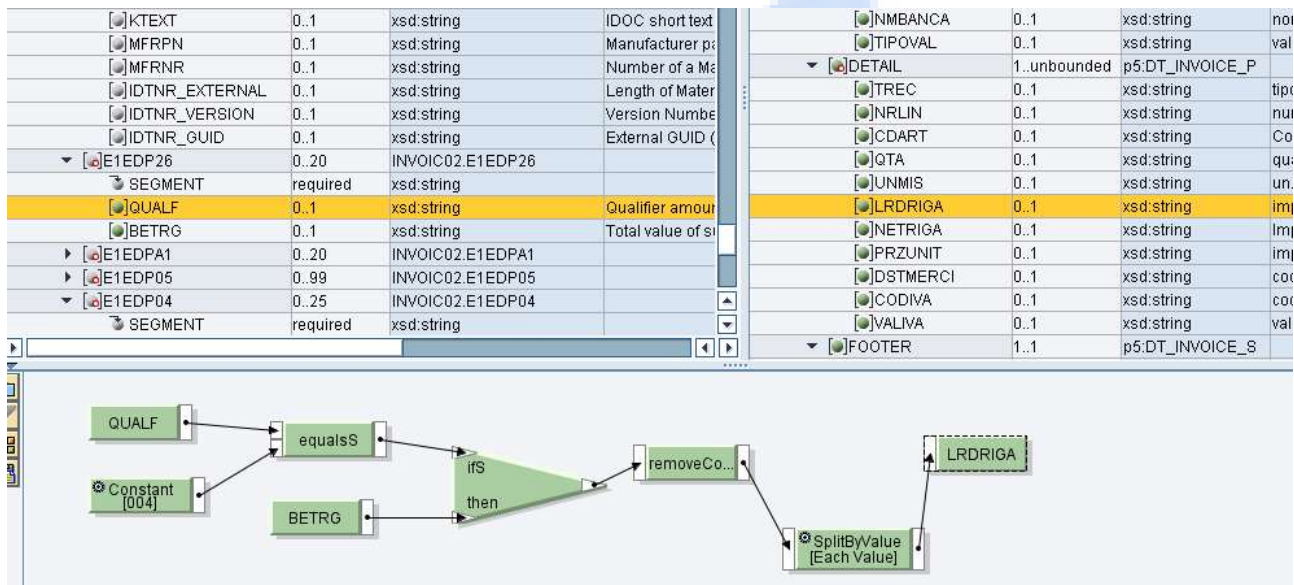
| | | | |
|---|---|---|---|
| KTEXT | 0..1 | xsd:string | IDOC short text |
| MFRPN | 0..1 | xsd:string | Manufacturer pa |
| MFRNR | 0..1 | xsd:string | Number of a Ma |
| IDTNR_EXTERNAL | 0..1 | xsd:string | Length of Mater |
| IDTNR_VERSION | 0..1 | xsd:string | Version Numbe |
| IDTNR_GUID | 0..1 | xsd:string | External GUID ( |
| E1EDP26 | 0..20 | INVOIC02.E1EDP26 | |
| SEGMENT | required | xsd:string | |
| QUALF | 0..1 | xsd:string | Qualifier amour |
| BETRG | 0..1 | xsd:string | Total value of su |
| E1EDPA1 | 0..20 | INVOIC02.E1EDPA1 | |
| E1EDP05 | 0..99 | INVOIC02.E1EDP05 | |
| E1EDP04 | 0..25 | INVOIC02.E1EDP04 | |
| SEGMENT | required | xsd:string | |

| | | | |
|---|---|---|---|
| NMBANCA | 0..1 | xsd:string | nor |
| TIPOVAL | 0..1 | xsd:string | val |
| DETAIL | 1..unbounded | p5:DT_INVOICE_P | |
| TREC | 0..1 | xsd:string | tipo |
| NRLIN | 0..1 | xsd:string | nur |
| CDART | 0..1 | xsd:string | Co |
| QTA | 0..1 | xsd:string | qua |
| UNMIS | 0..1 | xsd:string | un. |
| LRDRIGA | 0..1 | xsd:string | imp |
| NETRIGA | 0..1 | xsd:string | Imp |
| PRZUNIT | 0..1 | xsd:string | imp |
| DSTMERCI | 0..1 | xsd:string | coc |
| CODIVA | 0..1 | xsd:string | coc |
| VALIVA | 0..1 | xsd:string | val |
| FOOTER | 1..1 | p5:DT_INVOICE_S | |

QUALF
Constant [004]
equalsS
BETRG
ifS
then
removeCo...
SplitByValue [Each Value]
LRDRIGA